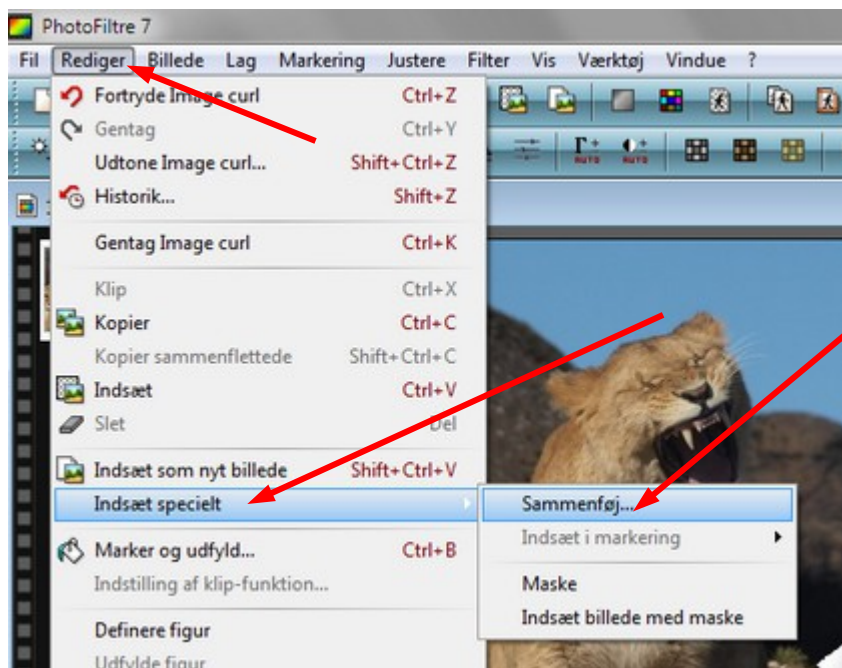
PhotoFiltre 7

Fil Rediger Billede Lag Markering Justere Filter Vis Værktøj Vindue ?

Fortryde Image curl Ctrl+Z
Gentag Ctrl+Y
Udtone Image curl... Shift+Ctrl+Z
Historik... Shift+Z

Gentag Image curl Ctrl+K

Klip Ctrl+X
Kopier Ctrl+C
Kopier sammenflettede Shift+Ctrl+C
Indsæt Ctrl+V
Slet Del

Indsæt som nyt billede Shift+Ctrl+V
Indsæt specielt

Marker og udfyld... Ctrl+B
Indstilling af klip-funktion...

Definere figur
Udfylde figur

Sammenføj...
Indsæt i markering

Maske
Indsæt billede med maske